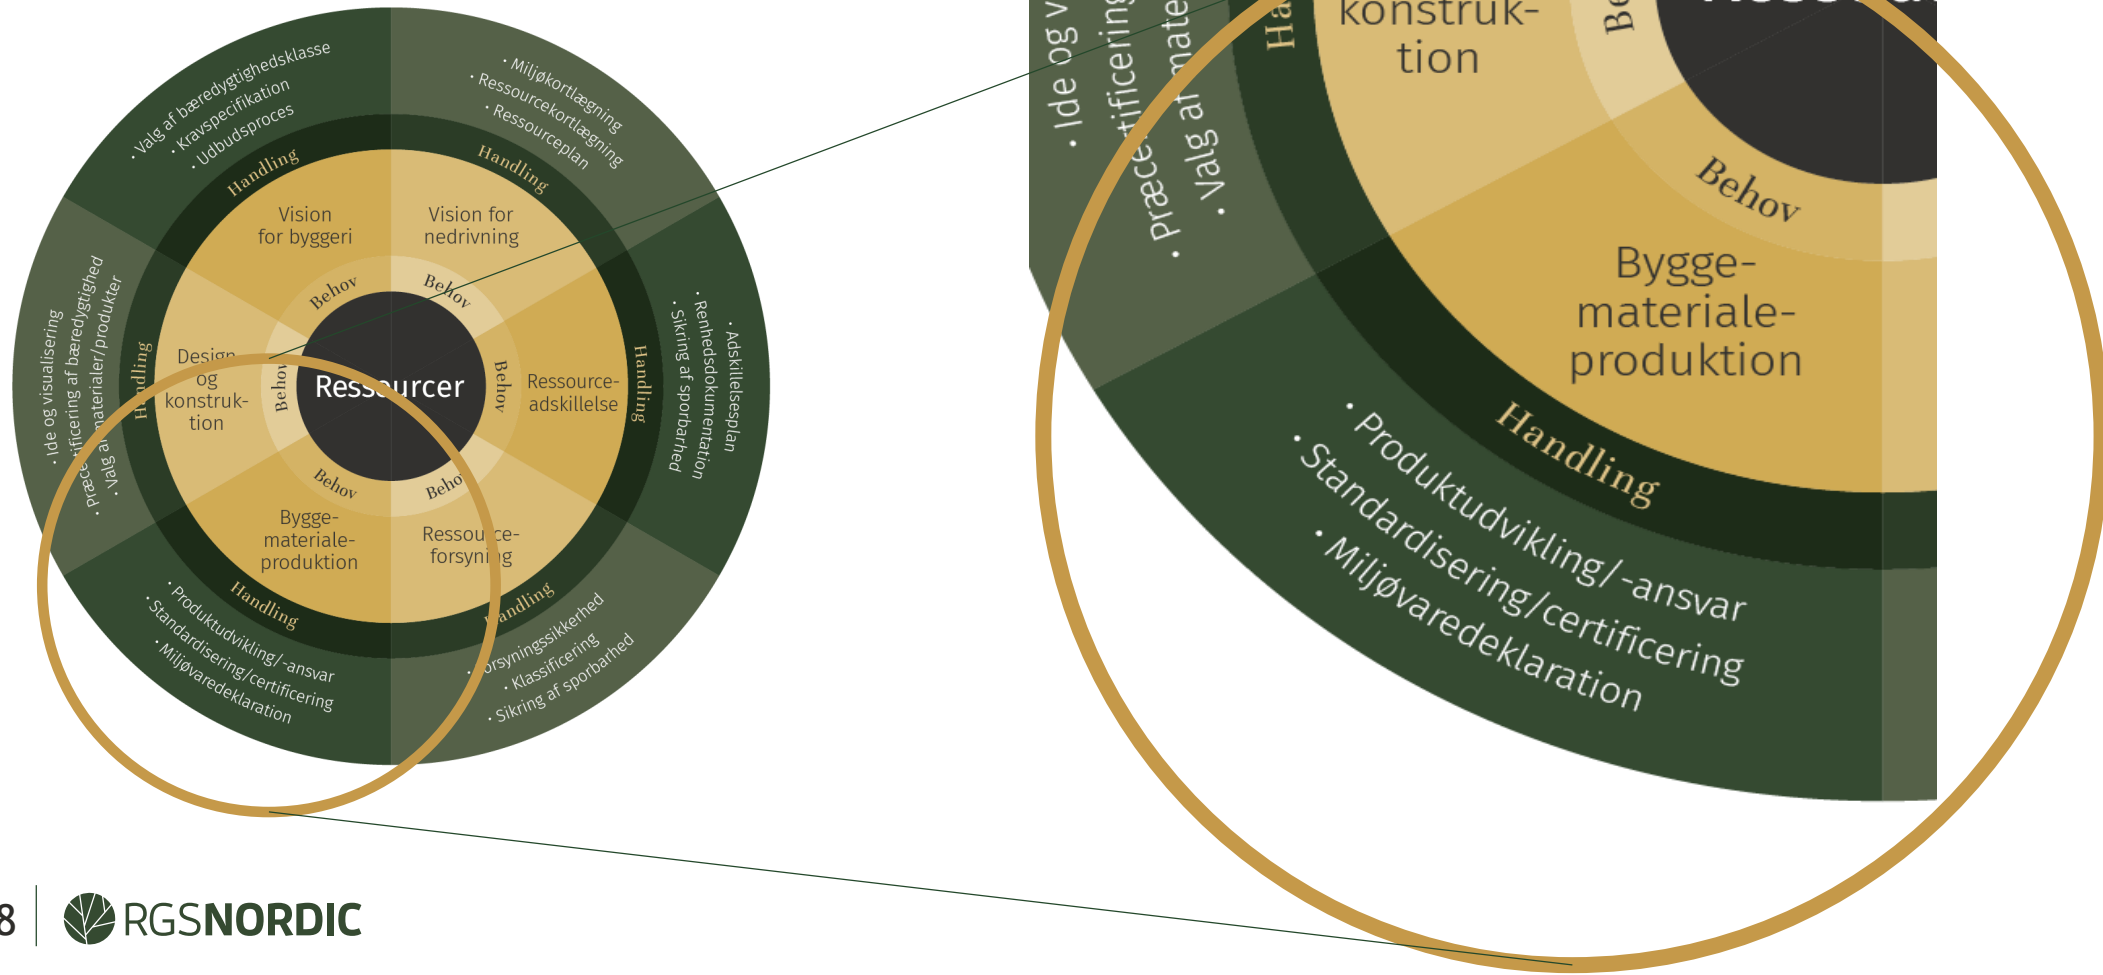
· Valg af bæredygtighedsklasse
· Kravspecifikation
· Udbudsproces

· Miljøkortlægning
· Ressourcekortlægning
· Ressourceplan

Handling

Handling

Vision for byggeri

Vision for nedrivning

Behov

Behov

· Ide og visualisering
· Præcertificering af bæredygtighed
· Valg af materialer/produkter

Handling

Design og konstruktion

Behov

Ressourcer

Behov

Ressource-adskillelse

Handling

· Adskillelsesplan
· Renhedsdokumentation
· Sikring af sporbarhed

Behov

Behov

Bygge-materiale-produktion

Ressource-forsyning

Handling

Handling

· Produktudvikling/-ansvar
· Standardisering/certificering
· Miljøvaredeklaration

· Forsyningssikkerhed
· Klassificering
· Sikring af sporbarhed

· Ide og v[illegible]
· Præcertificering
· Valg af mate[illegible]

Ha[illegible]

konstruk-tion

Be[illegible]

Behov

Bygge-materiale-produktion

Handling

· Produktudvikling/-ansvar
· Standardisering/certificering
· Miljøvaredeklaration

8

RGSNORDIC